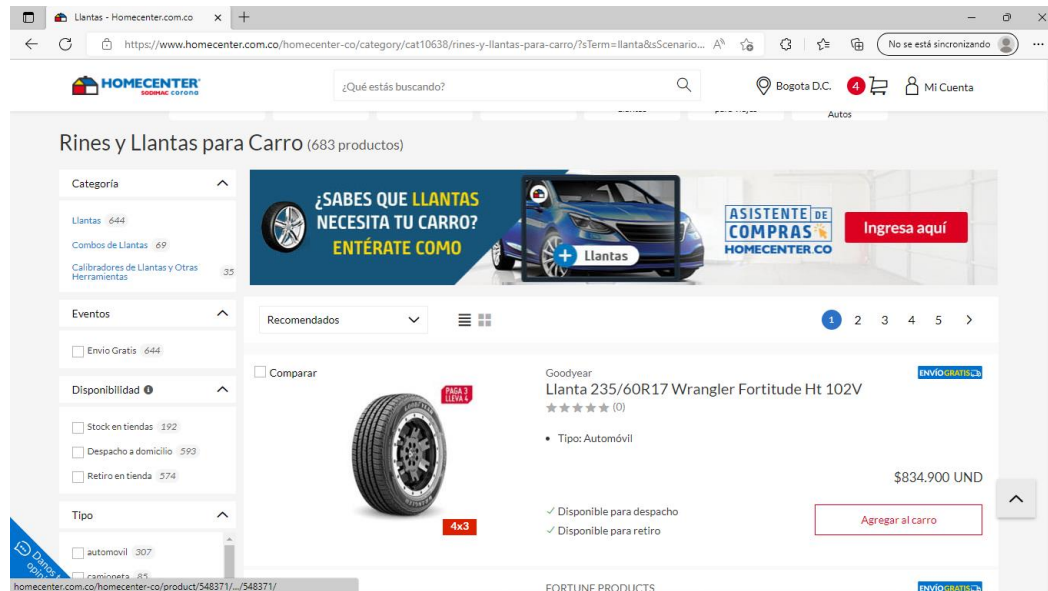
Llantas - Homecenter.com.co ×

https://www.homecenter.com.co/homecenter-co/category/cat10638/rines-y-llantas-para-carro/?sTerm=llanta&sScenario...

No se está sincronizando

HOMECENTER SODIMAC corona

¿Qué estás buscando?

Bogota D.C.

4

Mi Cuenta

Autos

Rines y Llantas para Carro (683 productos)

Categoría

Llantas 644

Combos de Llantas 69

Calibradores de Llantas y Otras Herramientas 35

Eventos

Envio Gratis 644

Disponibilidad

Stock en tiendas 192

Despacho a domicilio 593

Retiro en tienda 574

Tipo

automovil 307

camioneta 85

¿SABES QUE LLANTAS NECESITA TU CARRO? ENTÉRATE COMO

Llantas

ASISTENTE DE COMPRAS HOMECENTER.CO

Ingresa aquí

Recomendados

1 2 3 4 5 >

Comparar

PAGA 3 LLEVA 4

4x3

Goodyear

Llanta 235/60R17 Wrangler Fortitude Ht 102V

(0)

• Tipo: Automóvil

ENVÍOGRATIS

$834.900 UND

✓ Disponible para despacho

✓ Disponible para retiro

Agregar al carro

FORTUNE PRODUCTS

ENVÍOGRATIS

Danos tu opinión

homecenter.com.co/homecenter-co/product/548371/.../548371/